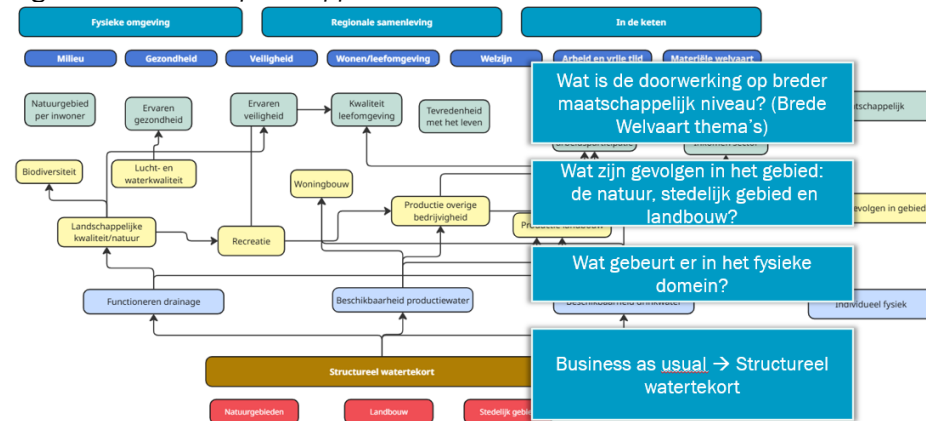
Fysieke omgeving

Regionale samenleving

In de keten

Milieu

Gezondheid

Veiligheid

Wonen/leefomgeving

Welzijn

Arbeid en vrije tijd

Materiële welvaart

Wat is de doorwerking op breder maatschappelijk niveau? (Brede Welvaart thema's)

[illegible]tschappelijk

Natuurgebied per inwoner

Ervaren gezondheid

Ervaren veiligheid

Kwaliteit leefomgeving

Tevredenheid met het leven

Wat zijn gevolgen in het gebied: de natuur, stedelijk gebied en landbouw?

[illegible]volgen in gebied

Biodiversiteit

Lucht- en waterkwaliteit

Woningbouw

Landschappelijke kwaliteit/natuur

Recreatie

Productie overige bedrijvigheid

Productie landbouw

Wat gebeurt er in het fysieke domein?

Functioneren drainage

Beschikbaarheid productiewater

Beschikbaarheid drinkwater

Individueel fysiek

Business as usual → Structureel watertekort

Structureel watertekort

Natuurgebieden

Landbouw

Stedelijk geb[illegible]